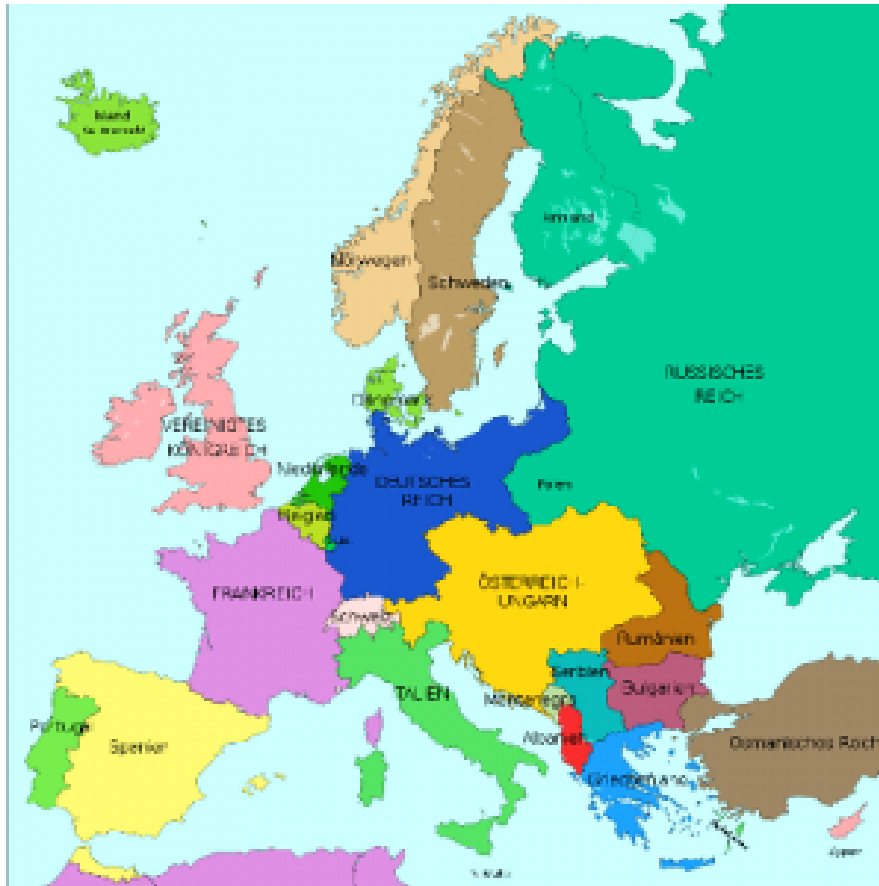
Island
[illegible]

Finnland

Norwegen

Schweden

RUSSISCHES
REICH

VEREINIGTES
KÖNIGREICH

Dänemark

Niederlande

DEUTSCHES
REICH

Polen

Belgien

Lux.

FRANKREICH

ÖSTERREICH-
UNGARN

Schweiz

Rumänien

Serbien

Bulgarien

ITALIEN

Montenegro

Portugal

Spanien

Albanien

Osmanisches Reich

Griechenland

Malta

Zypern